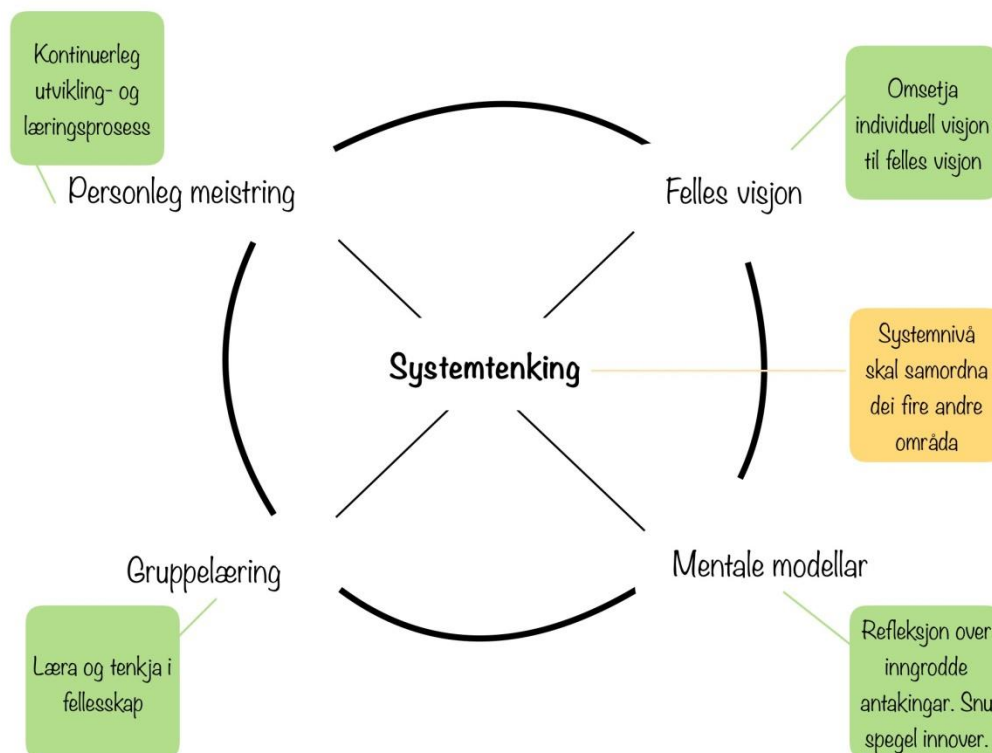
Kontinuerleg utvikling- og læringsprosess

Personleg meistring

Omsetja individuell visjon til felles visjon

Felles visjon

Systemtenking

Systemnivå skal samordna dei fire andre områda

Gruppelæring

Mentale modellar

Læra og tenkja i fellesskap

Refleksjon over inngrodde antakingar. Snu spegel innover.